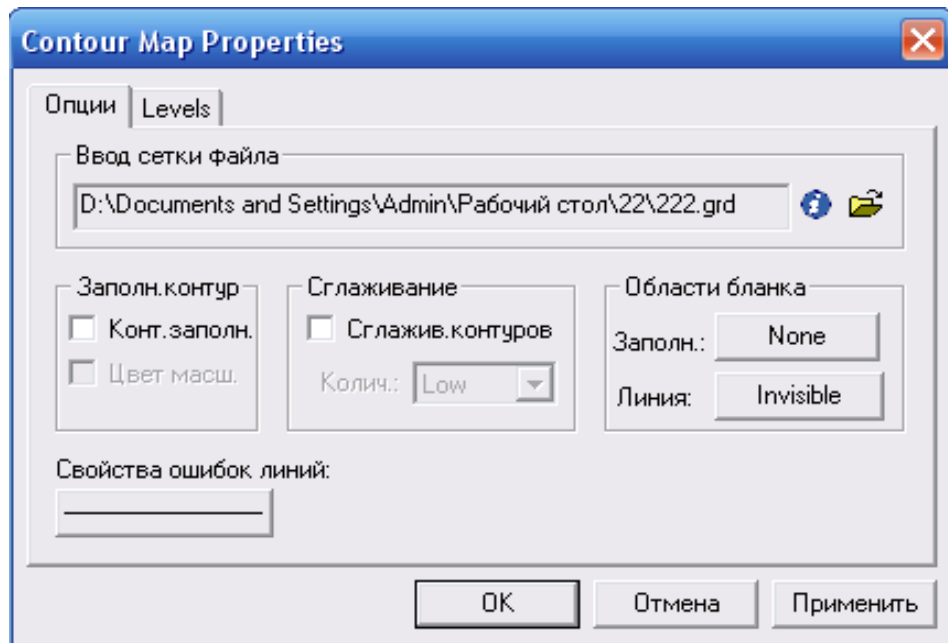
Contour Map Properties

Опции | Levels

Ввод сетки файла

D:\Documents and Settings\Admin\Рабочий стол\22\222.grd

Заполн.контур
Конт.заполн.
Цвет масш.

Сглаживание
Сглажив.контуров
Колич.: Low

Области бланка
Заполн.: None
Линия: Invisible

Свойства ошибок линий:

OK | Отмена | Применить